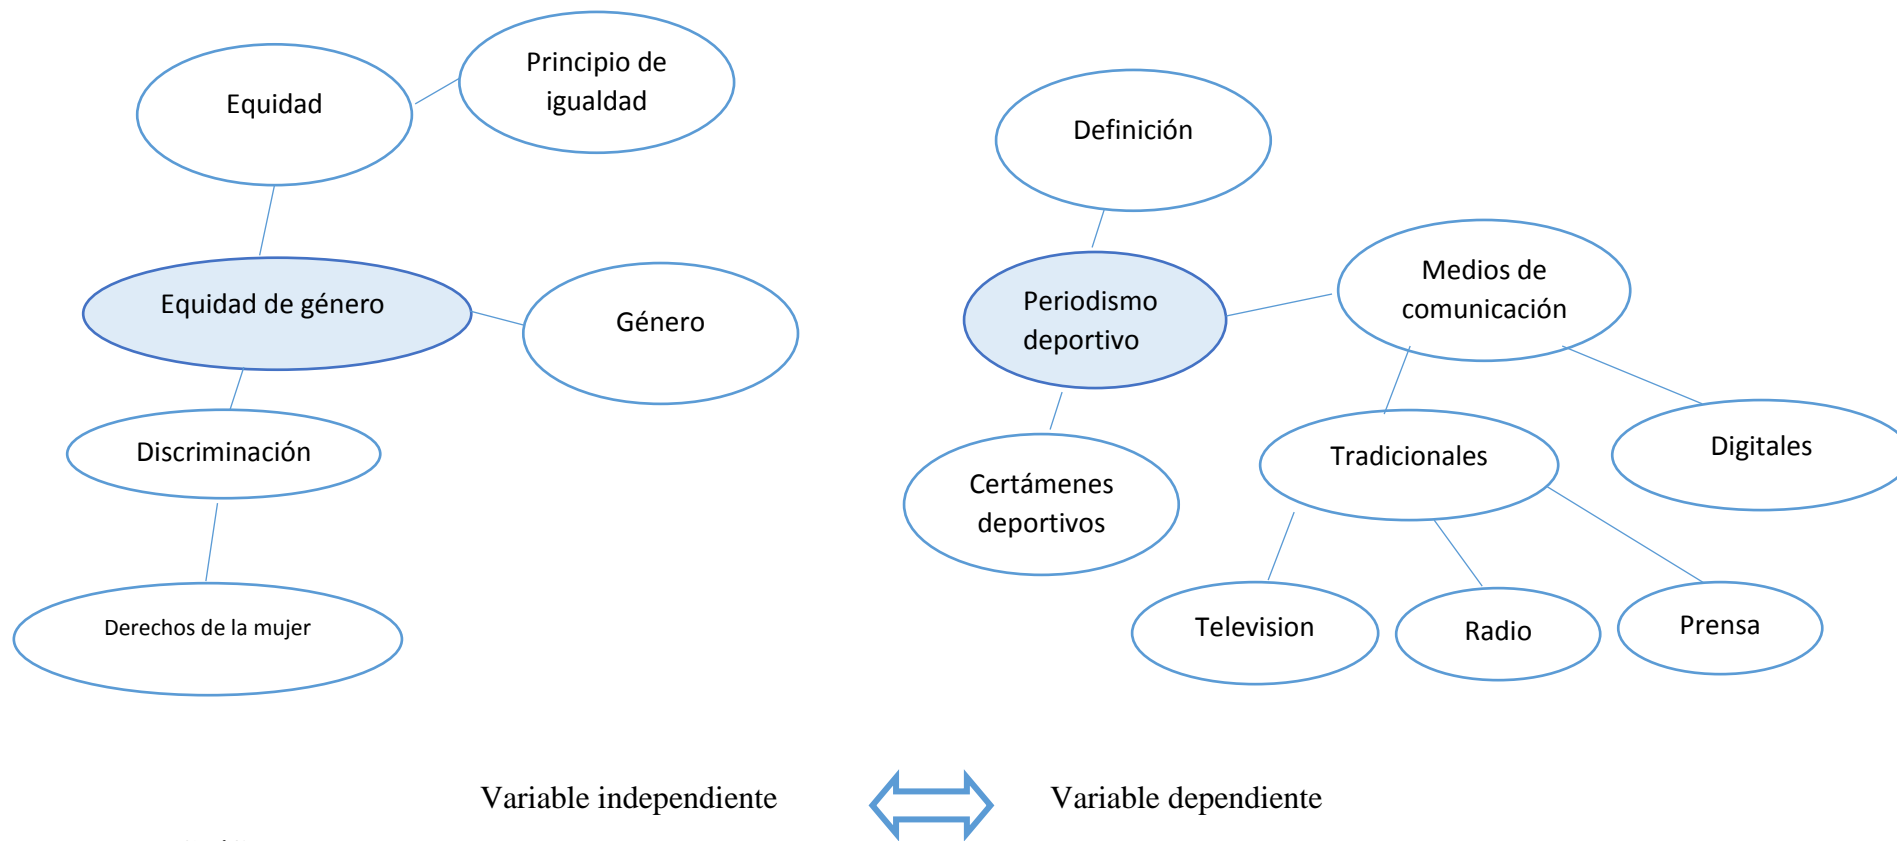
Equidad

Principio de igualdad

Equidad de género

Género

Discriminación

Derechos de la mujer

Definición

Periodismo deportivo

Medios de comunicación

Certámenes deportivos

Tradicionales

Digitales

Television

Radio

Prensa

Variable independiente

Variable dependiente